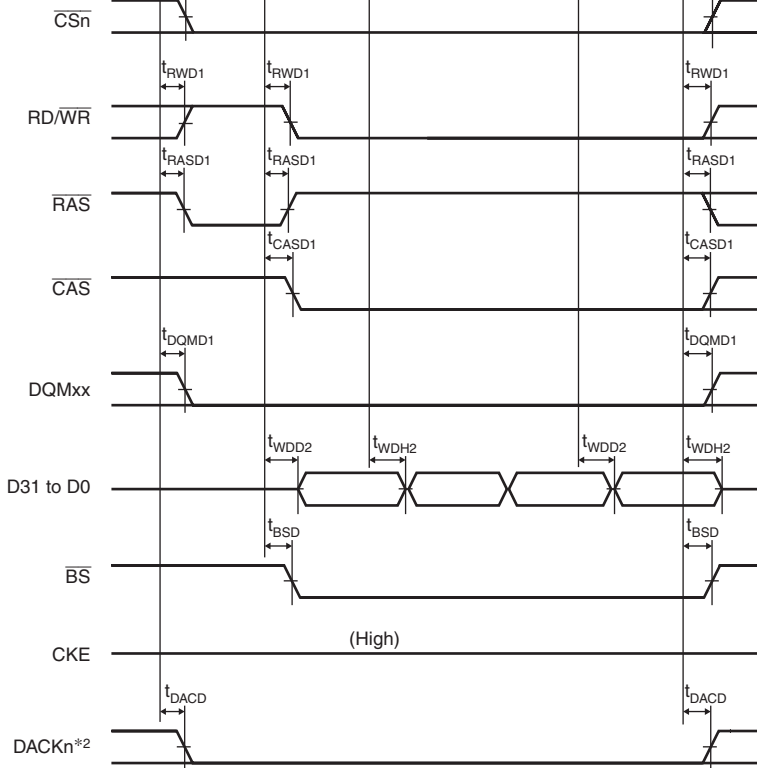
$\overline{CSn}$

$t_{RWD1}$ $t_{RWD1}$ $t_{RWD1}$

RD/$\overline{WR}$

$t_{RASD1}$ $t_{RASD1}$ $t_{RASD1}$

$\overline{RAS}$

$t_{CASD1}$ $t_{CASD1}$

$\overline{CAS}$

$t_{DQMD1}$ $t_{DQMD1}$

DQMxx

$t_{WDD2}$ $t_{WDH2}$ $t_{WDD2}$ $t_{WDH2}$

D31 to D0

$t_{BSD}$ $t_{BSD}$

$\overline{BS}$

CKE

(High)

$t_{DACD}$ $t_{DACD}$

DACKn*2